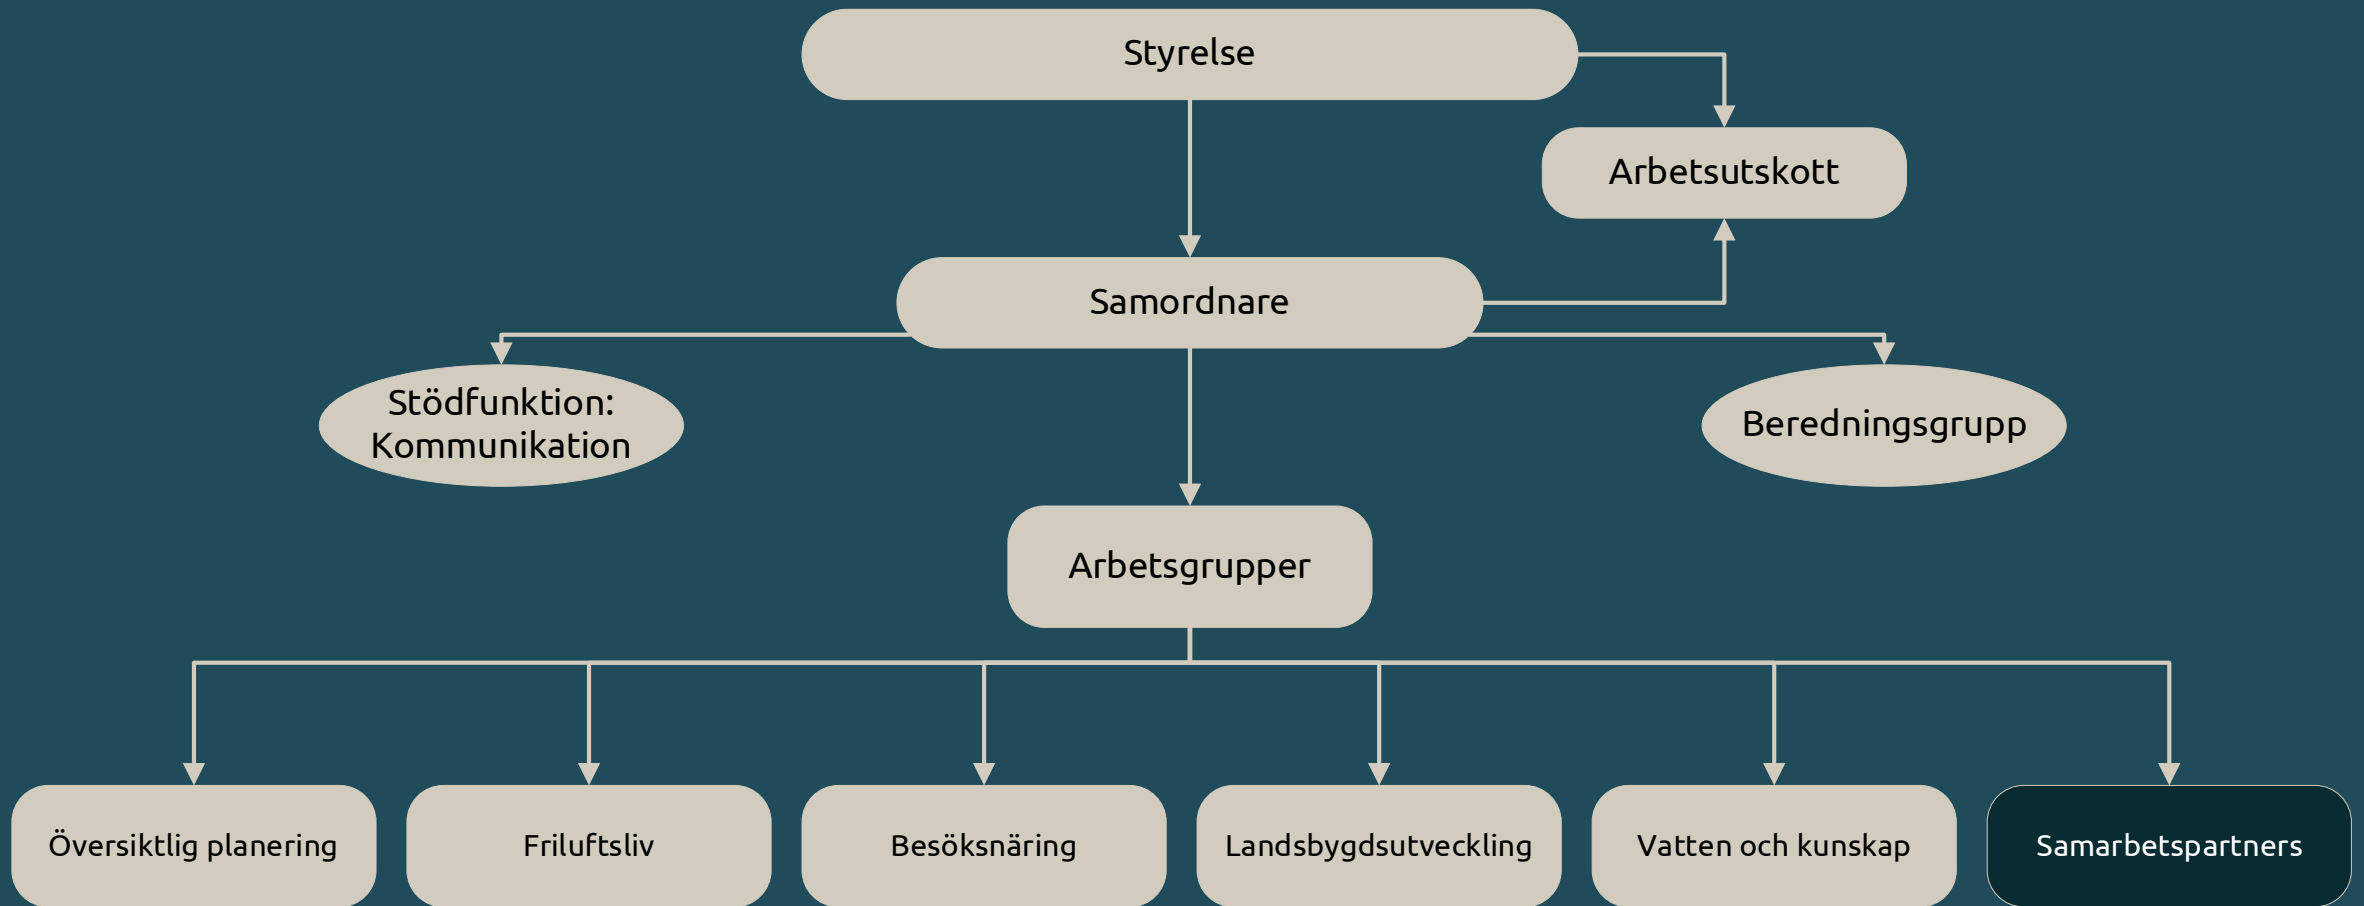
Styrelse

Arbetsutskott

Samordnare

Stödfunktion: Kommunikation

Beredningsgrupp

Arbetsgrupper

Översiktlig planering

Friluftsliv

Besöksnäring

Landsbygdsutveckling

Vatten och kunskap

Samarbetspartners